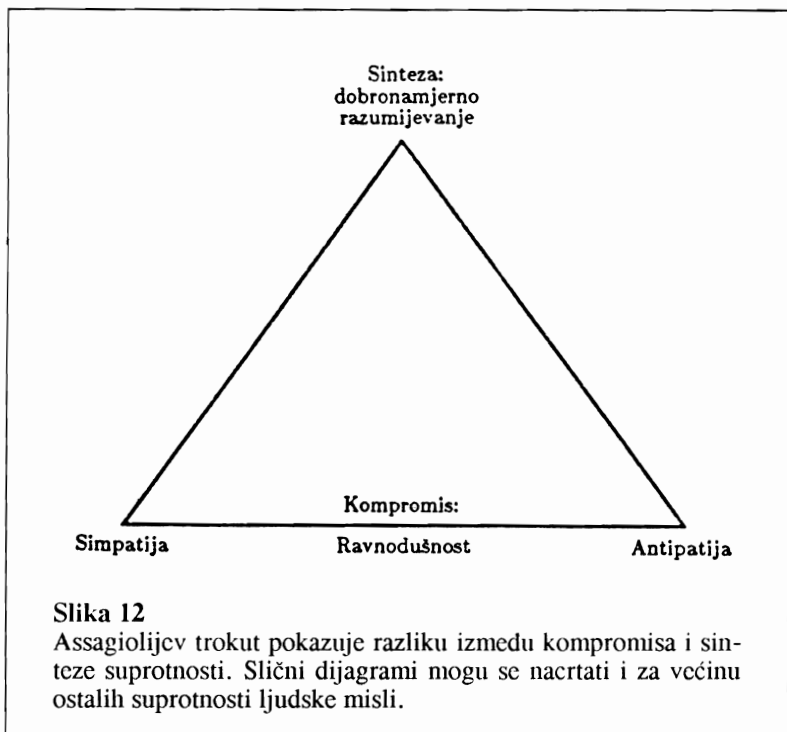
Sinteza:
dobronamjerno
razumijevanje

Kompromis:

Simpatija

Ravnodušnost

Antipatija

Slika 12
Assagiolijev trokut pokazuje razliku izmedu kompromisa i sinteze suprotnosti. Slični dijagrami mogu se nacrtati i za većinu ostalih suprotnosti ljudske misli.